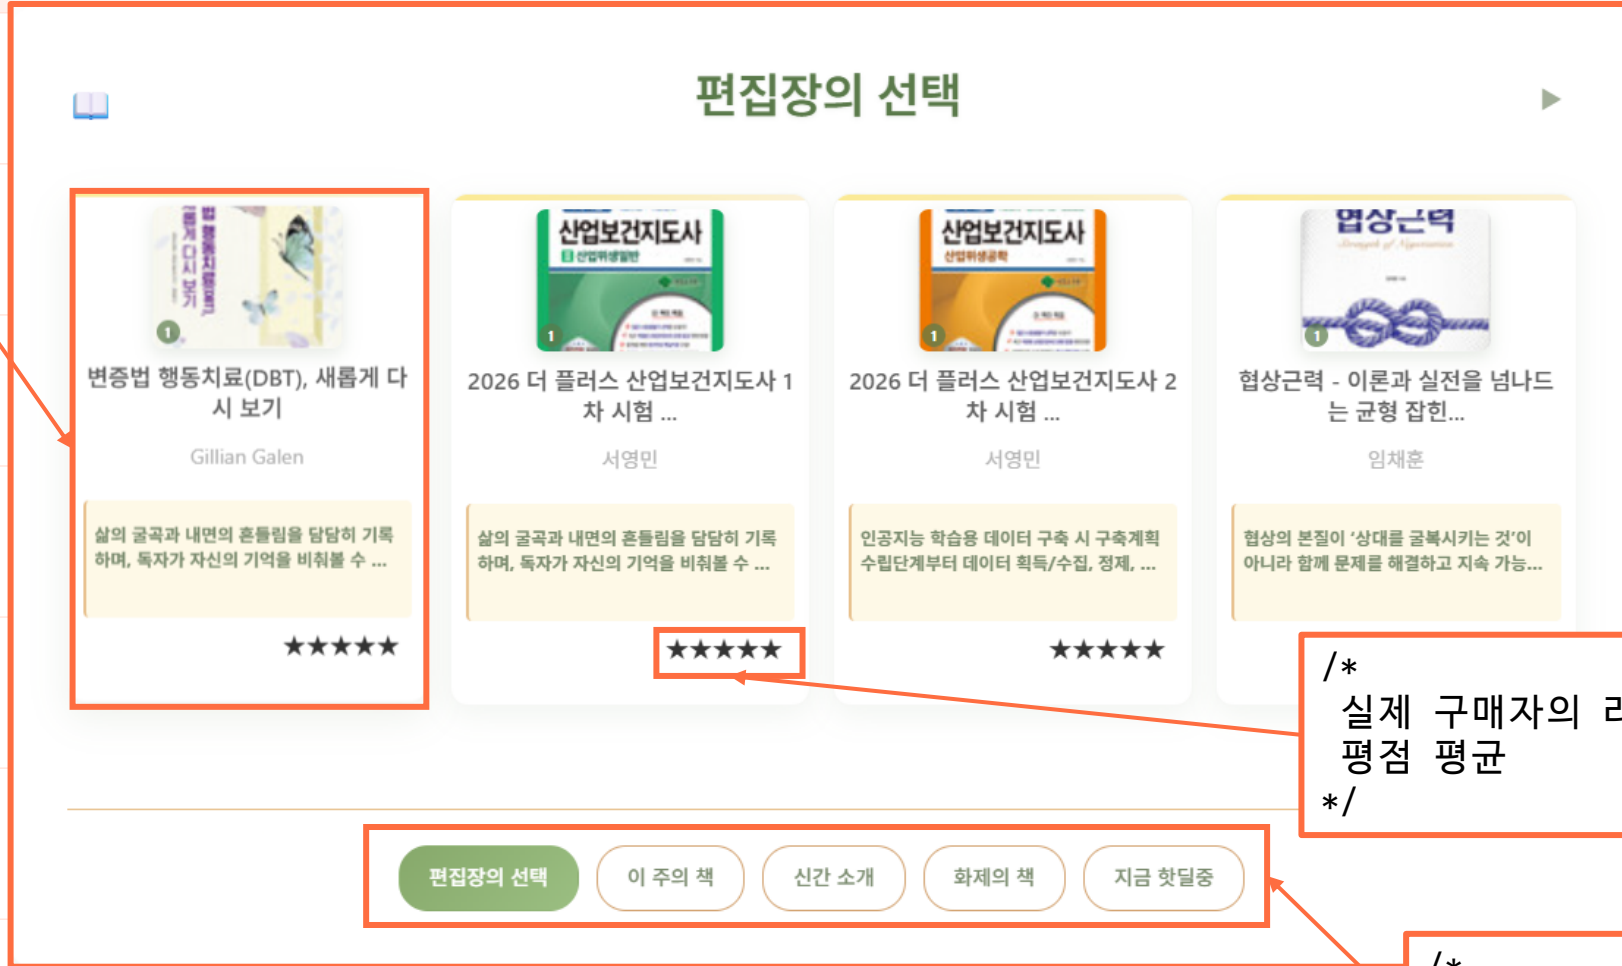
편집장의 선택

변증법 행동치료(DBT), 새롭게 다시 보기

Gillian Galen

삶의 굴곡과 내면의 흔들림을 담담히 기록하며, 독자가 자신의 기억을 비춰볼 수 ...

★★★★★

산업보건지도사

2026 더 플러스 산업보건지도사 1차 시험 ...

서영민

삶의 굴곡과 내면의 흔들림을 담담히 기록하며, 독자가 자신의 기억을 비춰볼 수 ...

★★★★★

산업보건지도사

2026 더 플러스 산업보건지도사 2차 시험 ...

서영민

인공지능 학습용 데이터 구축 시 구축계획 수립단계부터 데이터 획득/수집, 정제, ...

★★★★★

협상근력

협상근력 - 이론과 실전을 넘나드는 균형 잡힌...

임채훈

협상의 본질이 '상대를 굴복시키는 것'이 아니라 함께 문제를 해결하고 지속 가능...

/*
실제 구매자의 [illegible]
평점 평균
*/

편집장의 선택 | 이 주의 책 | 신간 소개 | 화제의 책 | 지금 핫딜중

/*